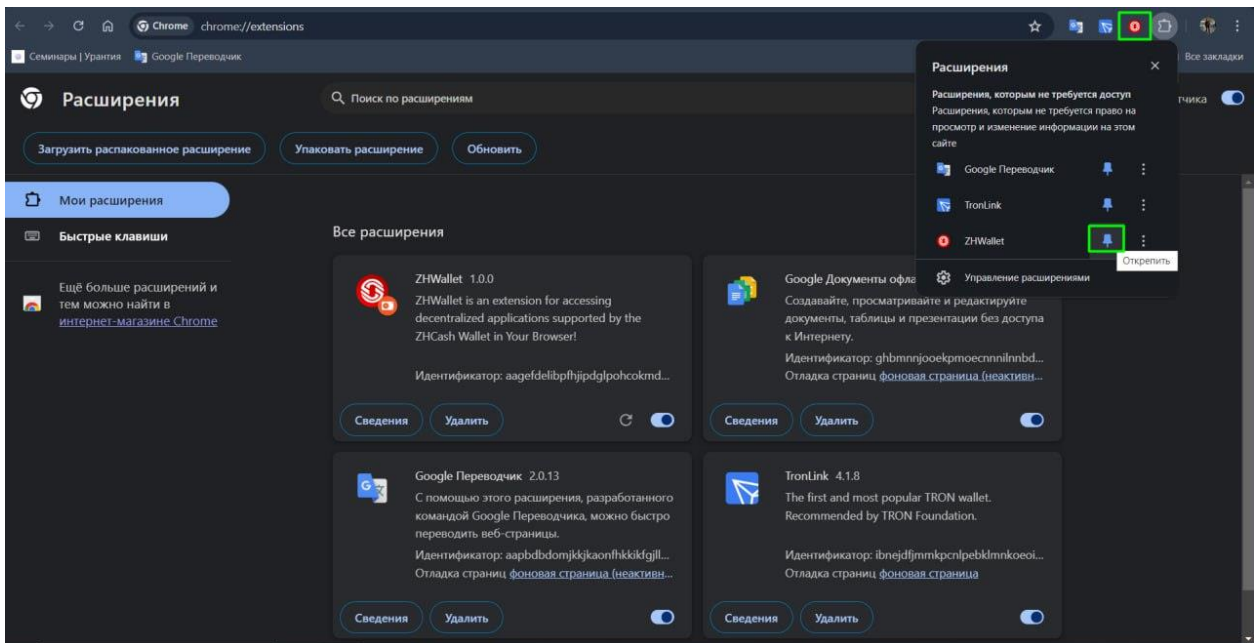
Chrome chrome://extensions

Семинары | Урантия Google Переводчик

Все закладки

Расширения

Поиск по расширениям

тчика

Загрузить распакованное расширение Упаковать расширение Обновить

Мои расширения

Быстрые клавиши

Ещё больше расширений и тем можно найти в интернет-магазине Chrome

Все расширения

ZHWallet 1.0.0
ZHWallet is an extension for accessing decentralized applications supported by the ZHCash Wallet in Your Browser!
Идентификатор: aagefdelibpfhjipdglpohcokmd...
Сведения Удалить

Google Документы офла
Создавайте, просматривайте и редактируйте документы, таблицы и презентации без доступа к Интернету.
Идентификатор: ghbmnnjooekpmoecnnnilnnbd...
Отладка страниц фоновая страница (неактивн...
Сведения Удалить

Google Переводчик 2.0.13
С помощью этого расширения, разработанного командой Google Переводчика, можно быстро переводить веб-страницы.
Идентификатор: aapbdbdomjkkjkaonfhkkikfgjll...
Отладка страниц фоновая страница (неактивн...
Сведения Удалить

TronLink 4.1.8
The first and most popular TRON wallet. Recommended by TRON Foundation.
Идентификатор: ibnejdfjmmkpcnlpebklmnkoeoi...
Отладка страниц фоновая страница
Сведения Удалить

Расширения
Расширения, которым не требуется доступ
Расширения, которым не требуется право на просмотр и изменение информации на этом сайте
Google Переводчик
TronLink
ZHWallet
Открепить
Управление расширениями